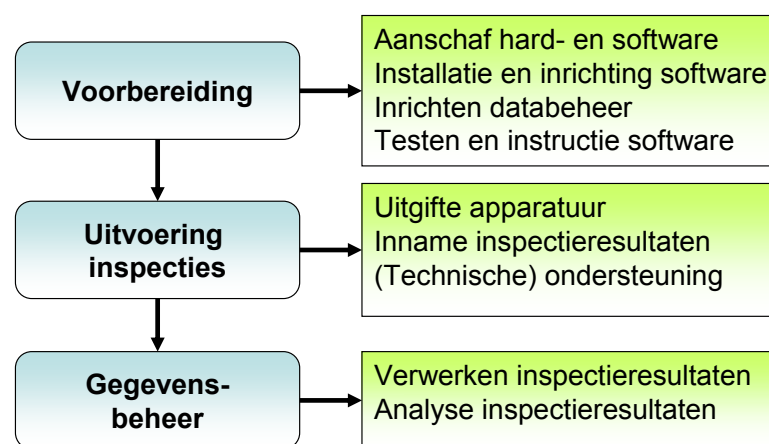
Voorbereiding

Aanschaf hard- en software
Installatie en inrichting software
Inrichten databeheer
Testen en instructie software

Uitvoering inspecties

Uitgifte apparatuur
Inname inspectieresultaten
(Technische) ondersteuning

Gegevens-beheer

Verwerken inspectieresultaten
Analyse inspectieresultaten